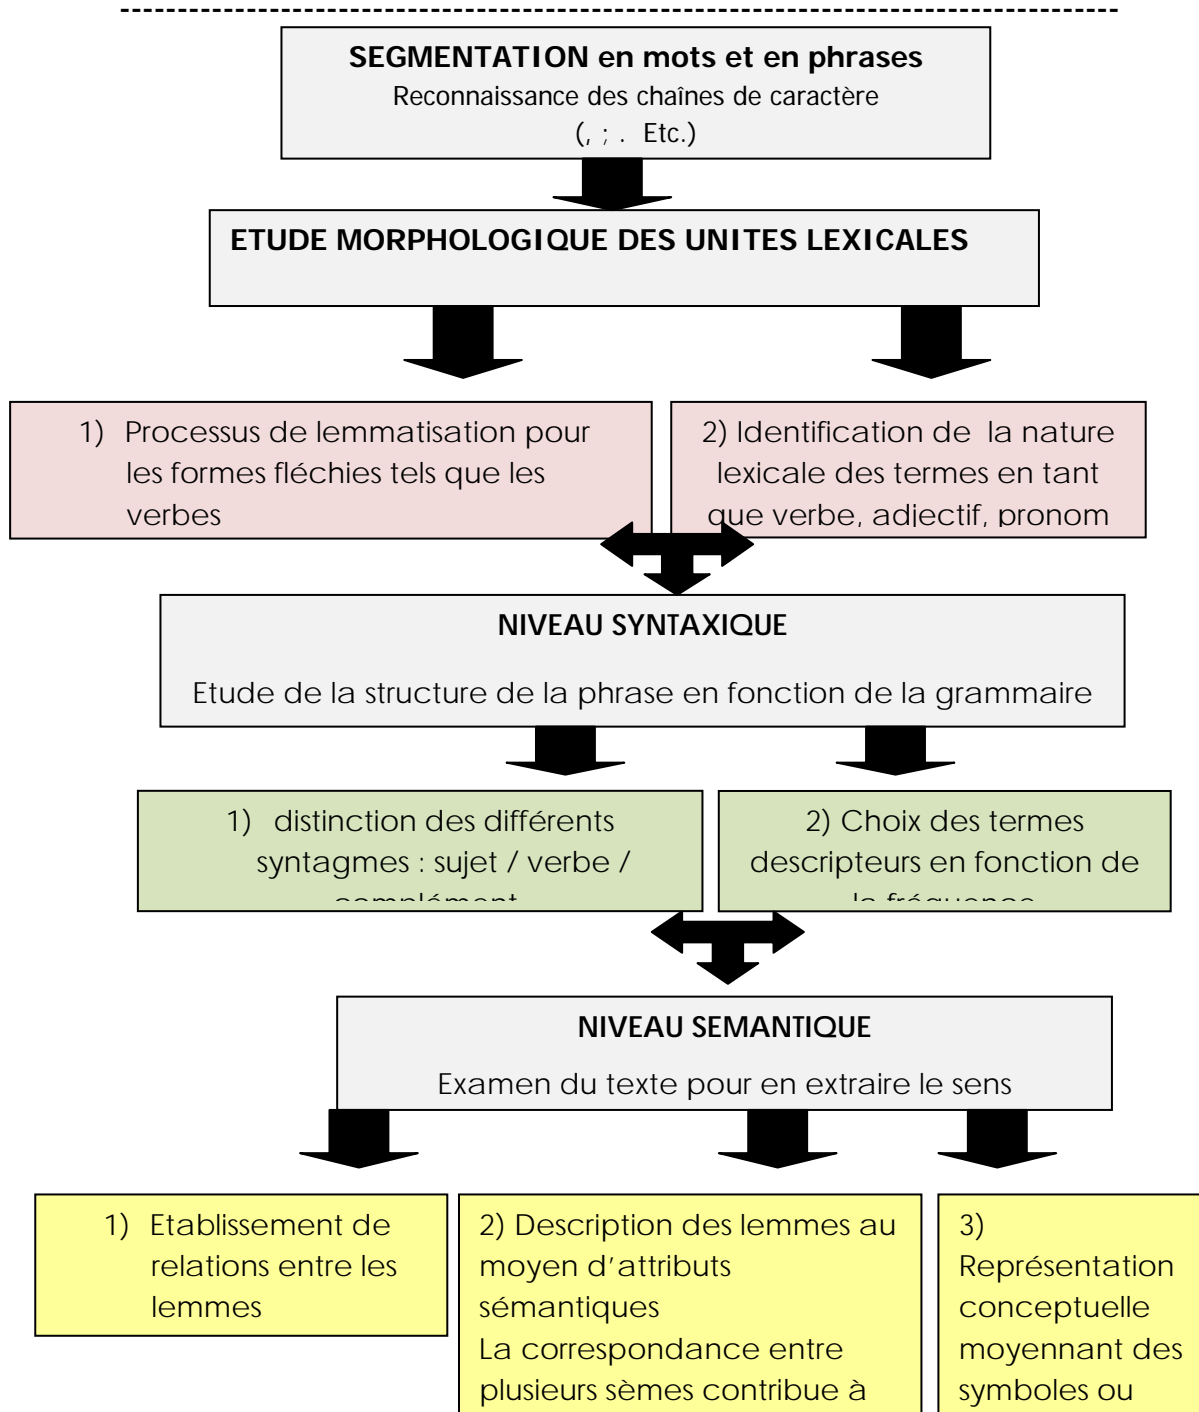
SEGMENTATION en mots et en phrases
Reconnaissance des chaînes de caractère
(, ; . Etc.)

ETUDE MORPHOLOGIQUE DES UNITES LEXICALES

1) Processus de lemmatisation pour les formes fléchies tels que les verbes

2) Identification de la nature lexicale des termes en tant que verbe, adjectif, pronom

NIVEAU SYNTAXIQUE

Etude de la structure de la phrase en fonction de la grammaire

1) distinction des différents syntagmes : sujet / verbe / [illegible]

2) Choix des termes descripteurs en fonction de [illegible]

NIVEAU SEMANTIQUE

Examen du texte pour en extraire le sens

1) Etablissement de relations entre les lemmes

2) Description des lemmes au moyen d'attributs sémantiques
La correspondance entre plusieurs sèmes contribue à

3) Représentation conceptuelle moyennant des symboles ou